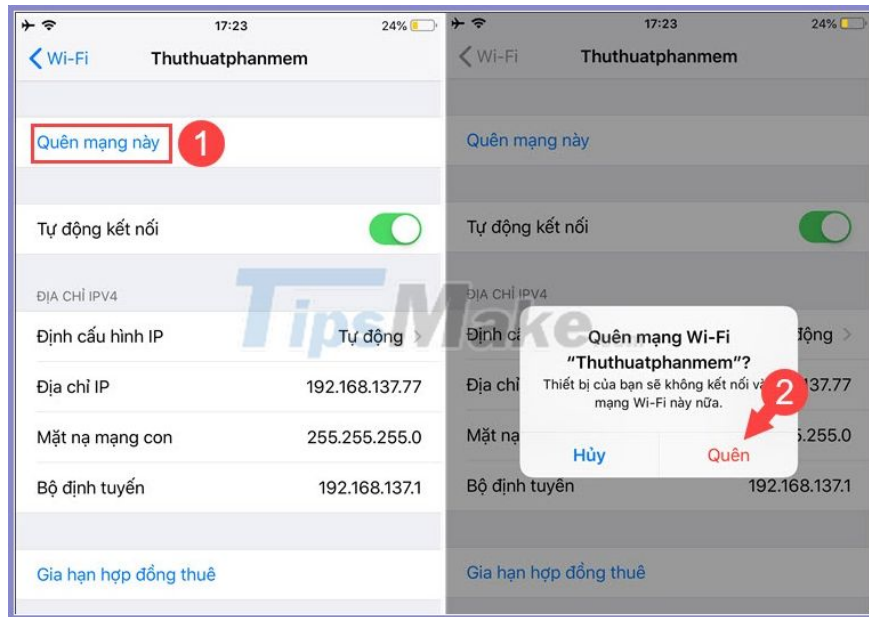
17:23
24%
Wi-Fi
Thuthuatphanmem

Quên mạng này
1

Tự động kết nối

ĐỊA CHỈ IPV4
Định cấu hình IP
Tự động
Địa chỉ IP
192.168.137.77
Mặt nạ mạng con
255.255.255.0
Bộ định tuyến
192.168.137.1

Gia hạn hợp đồng thuê

17:23
24%
Wi-Fi
Thuthuatphanmem

Quên mạng này

Tự động kết nối

ĐỊA CHỈ IPV4
Định c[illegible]
động
Địa chỉ
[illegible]37.77
Mặt nạ
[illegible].255.0
Bộ định tuyến
192.168.137.1

Quên mạng Wi-Fi "Thuthuatphanmem"?
Thiết bị của bạn sẽ không kết nối và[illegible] mạng Wi-Fi này nữa.
2
Hủy
Quên

Gia hạn hợp đồng thuê

TipsMake